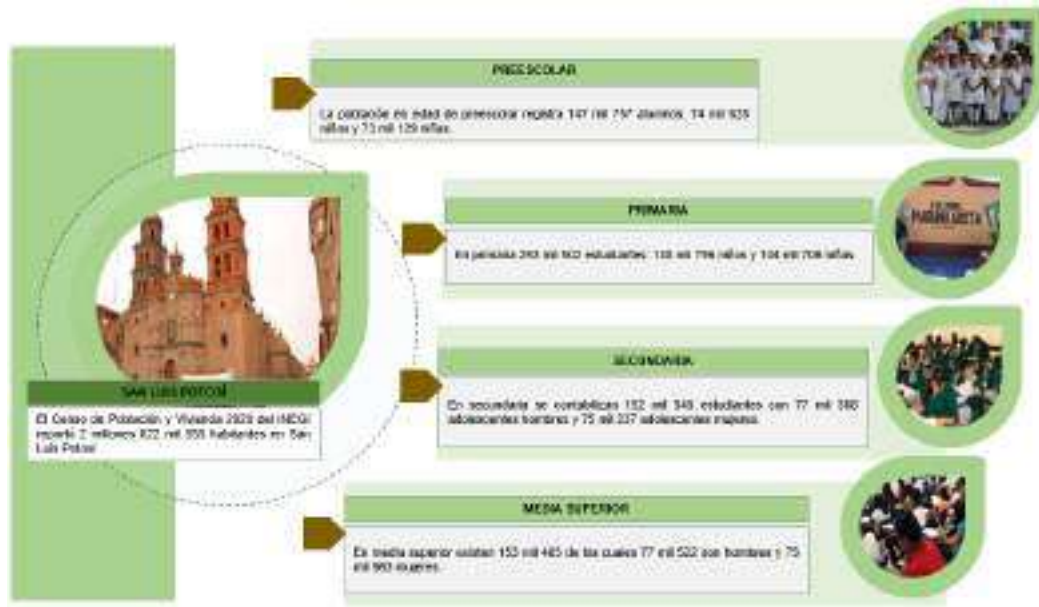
PREESCOLAR

La población en edad de preescolar registra 147 mil 757 alumnos, 74 mil 628 niños y 73 mil 129 niñas.

PRIMARIA

En primaria 293 mil 502 estudiantes: 148 mil 796 niños y 144 mil 706 niñas.

SECUNDARIA

En secundaria se contabilizan 152 mil 345 estudiantes con 77 mil 088 adolescentes hombres y 75 mil 257 adolescentes mujeres.

MEDIA SUPERIOR

En media superior existen 153 mil 485 de los cuales 77 mil 522 son hombres y 75 mil 963 mujeres.

SAN LUIS POTOSÍ

El Censo de Población y Vivienda 2020 del INEGI reportó 2 millones 822 mil 255 habitantes en San Luis Potosí.

PRIMARIA